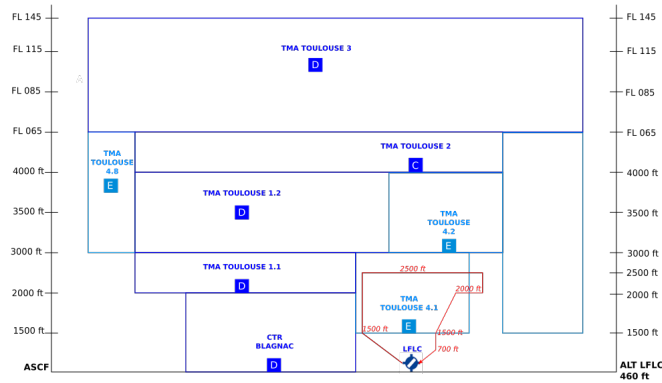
FL 145
FL 115
FL 085
FL 065
4000 ft
3500 ft
3000 ft
2000 ft
1500 ft
ASCF

FL 145
FL 115
FL 085
FL 065
4000 ft
3500 ft
3000 ft
2500 ft
2000 ft
1500 ft
ALT LFLC
460 ft

TMA TOULOUSE 3
D

TMA TOULOUSE 4.8
E

TMA TOULOUSE 2
C

TMA TOULOUSE 1.2
D

TMA TOULOUSE 4.2
E

TMA TOULOUSE 1.1
D

2500 ft
2000 ft

TMA TOULOUSE 4.1
E

1500 ft
1500 ft
700 ft

CTR BLAGNAC
D

LFLC